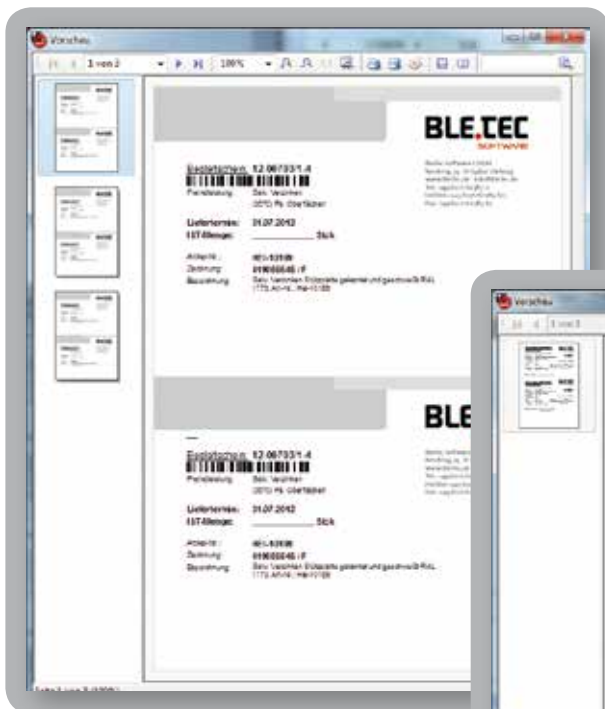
Vorschau

1 von 3

100%

BLE.TEC
SOFTWARE

Bestelltermin: 12.06703/1-4

Fremdleistung: Sen. Vezirhan
0370 Rs. Oberfelden

Liefertermin: 31.07.2012
IST-Menge: __________ Stck

Artikel-Nr.: 401-53509
Zeichnung: 019055545 / F
Bezeichnung: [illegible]
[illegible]

BLE

Bestelltermin: 12.06703/1-4

Fremdleistung: Sen. Vezirhan
0370 Rs. Oberfelden

Liefertermin: 31.07.2012
IST-Menge: __________ Stck

Artikel-Nr.: 401-53509
Zeichnung: 019055545 / F
Bezeichnung: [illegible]
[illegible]

Vorschau

1 von 3